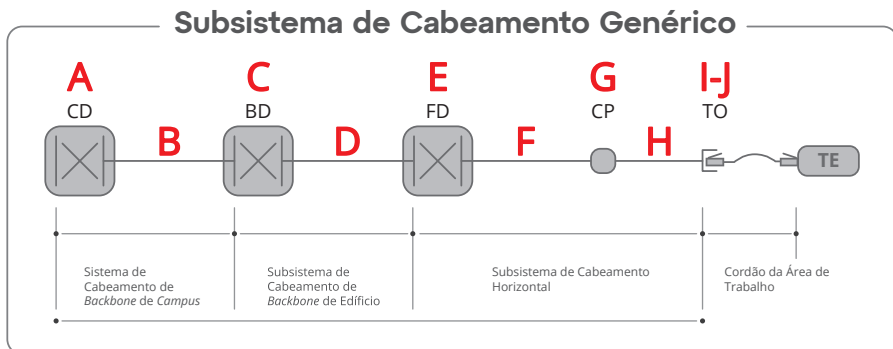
Subsistema de Cabeamento Genérico

A
CD

B

C
BD

D

E
FD

F

G
CP

H

I-J
TO

TE

Sistema de Cabeamento de *Backbone* de *Campus*

Subsistema de Cabeamento de *Backbone* de Edifício

Subsistema de Cabeamento Horizontal

Cordão da Área de Trabalho